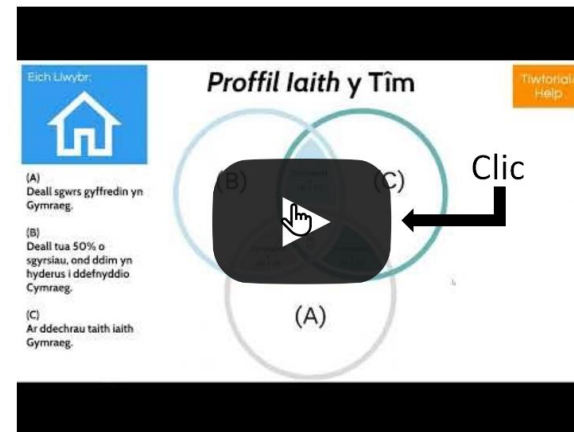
Eich Llwybr:

(A)
Deall sgwrs gyffredin yn Gymraeg.

(B)
Deall tua 50% o sgyrsiau, ond ddim yn hyderus i ddefnyddio Cymraeg.

(C)
Ar ddechrau taith iaith Gymraeg.

Proffil Iaith y Tîm

Tiwtorial Help

(B)

(C)

(A)

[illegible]

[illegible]

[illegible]

Clic